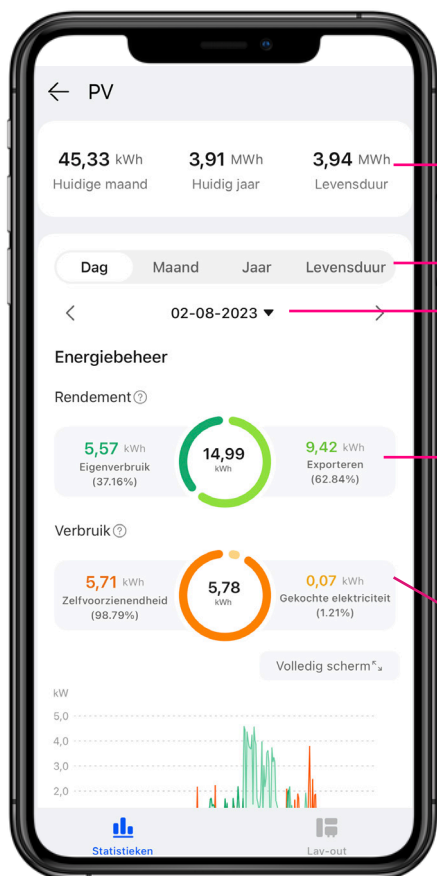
PV

45,33 kWh
Huidige maand

3,91 MWh
Huidig jaar

3,94 MWh
Levensduur

Dag
Maand
Jaar
Levensduur

02-08-2023

Energiebeheer

Rendement

5,57 kWh
Eigenverbruik
(37.16%)

14,99
kWh

9,42 kWh
Exporteren
(62.84%)

Verbruik

5,71 kWh
Zelfvoorzienendheid
(98.79%)

5,78
kWh

0,07 kWh
Gekochte elektriciteit
(1.21%)

Volledig scherm

kW
5,0
4,0
3,0
2,0

Statistieken
Lay-out